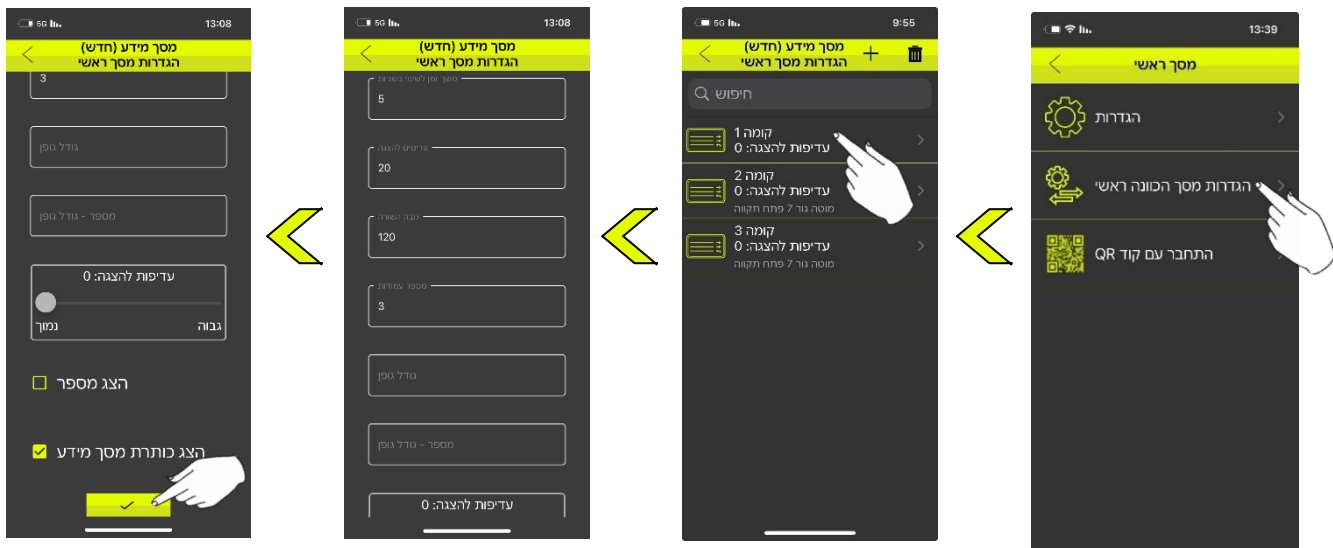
5G 13:08
מסך מידע (חדש)
הגדרות מסך ראשי
3
גודל גופן
מספר - גודל גופן
עדיפות להצגה: 0
גבוה
נמוך
הצג מספר
הצג כותרת מסך מידע

5G 13:08
מסך מידע (חדש)
הגדרות מסך ראשי
מספר זמן לשינוי בשניות
5
גודל
20
גובה האותיות
120
מספר עמודות
3
גודל גופן
מספר - גודל גופן
עדיפות להצגה: 0

5G 9:55
מסך מידע (חדש)
הגדרות מסך ראשי
חיפוש
קומה 1
עדיפות להצגה: 0
קומה 2
עדיפות להצגה: 0
מוטה גור 7 פתח תקווה
קומה 3
עדיפות להצגה: 0
מוטה גור 7 פתח תקווה

13:39
מסך ראשי
הגדרות
הגדרות מסך הכוונה ראשי
התחבר עם קוד QR